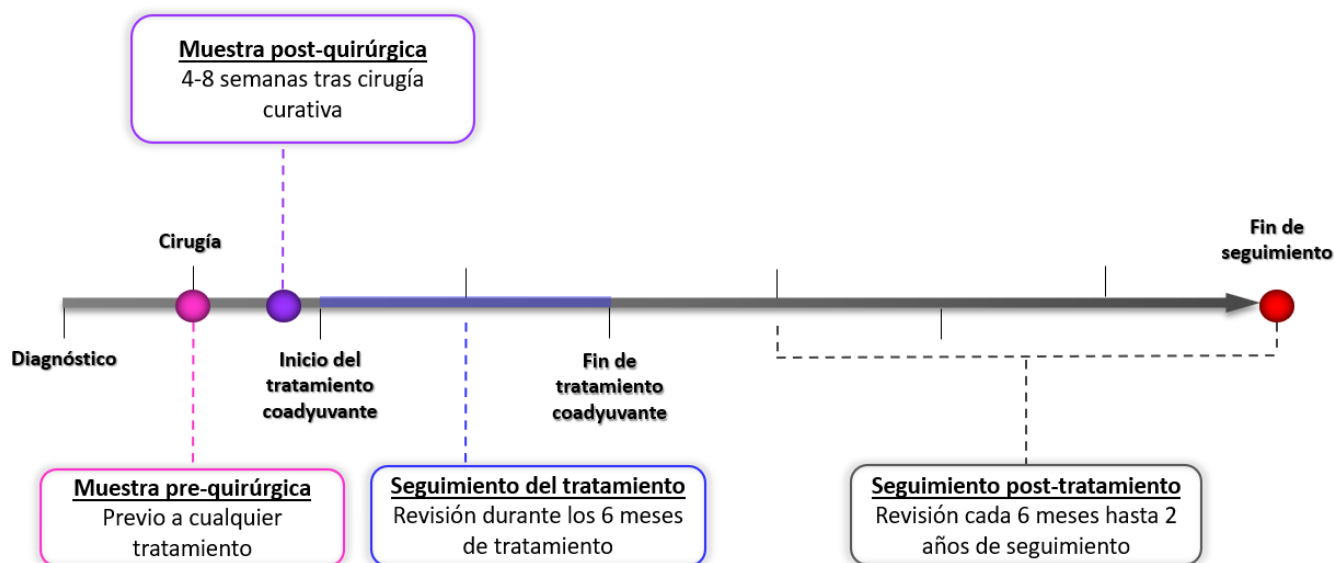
Muestra post-quirúrgica
4-8 semanas tras cirugía curativa

Cirugía

Fin de seguimiento

Diagnóstico

Inicio del tratamiento coadyuvante

Fin de tratamiento coadyuvante

Muestra pre-quirúrgica
Previo a cualquier tratamiento

Seguimiento del tratamiento
Revisión durante los 6 meses de tratamiento

Seguimiento post-tratamiento
Revisión cada 6 meses hasta 2 años de seguimiento